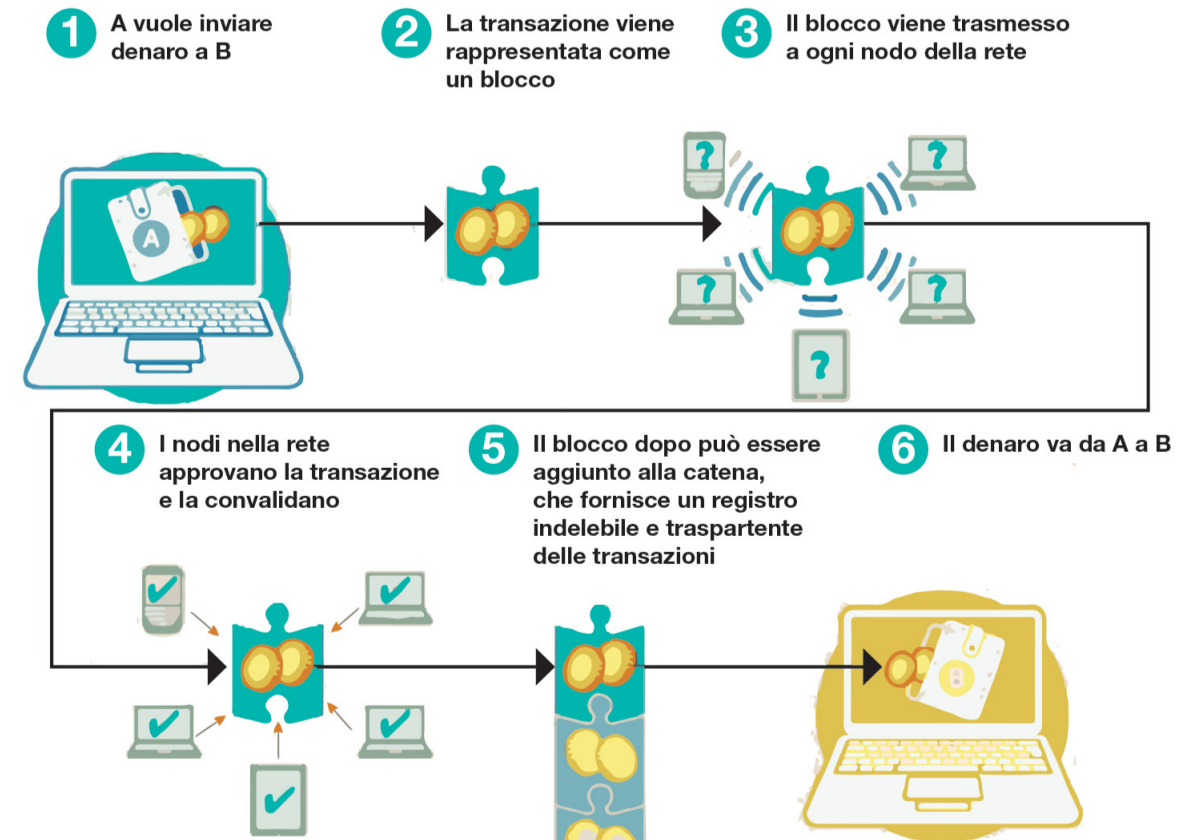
1 A vuole inviare denaro a B

2 La transazione viene rappresentata come un blocco

3 Il blocco viene trasmesso a ogni nodo della rete

A

?

?

?

?

?

?

4 I nodi nella rete approvano la transazione e la convalidano

5 Il blocco dopo può essere aggiunto alla catena, che fornisce un registro indelebile e traspartente delle transazioni

6 Il denaro va da A a B

B